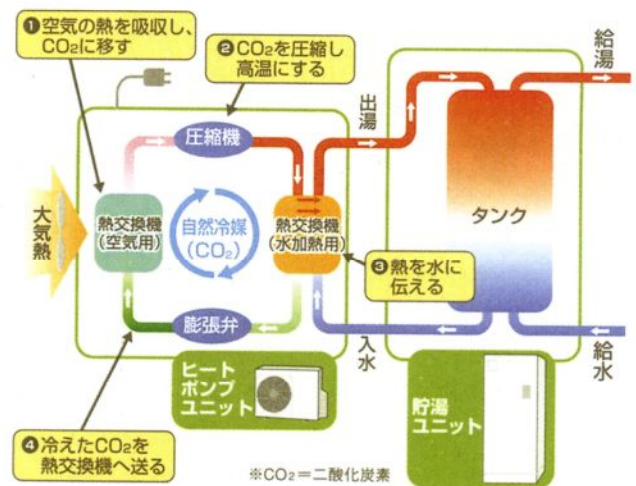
❶空気の熱を吸収し、$CO_2$に移す

❷$CO_2$を圧縮し高温にする

給湯

出湯

圧縮機

大気熱

熱交換機（空気用）

自然冷媒（$CO_2$）

熱交換機（水加熱用）

タンク

❸熱を水に伝える

膨張弁

入水

給水

ヒートポンプユニット

貯湯ユニット

❹冷えた$CO_2$を熱交換機へ送る

※$CO_2$＝二酸化炭素